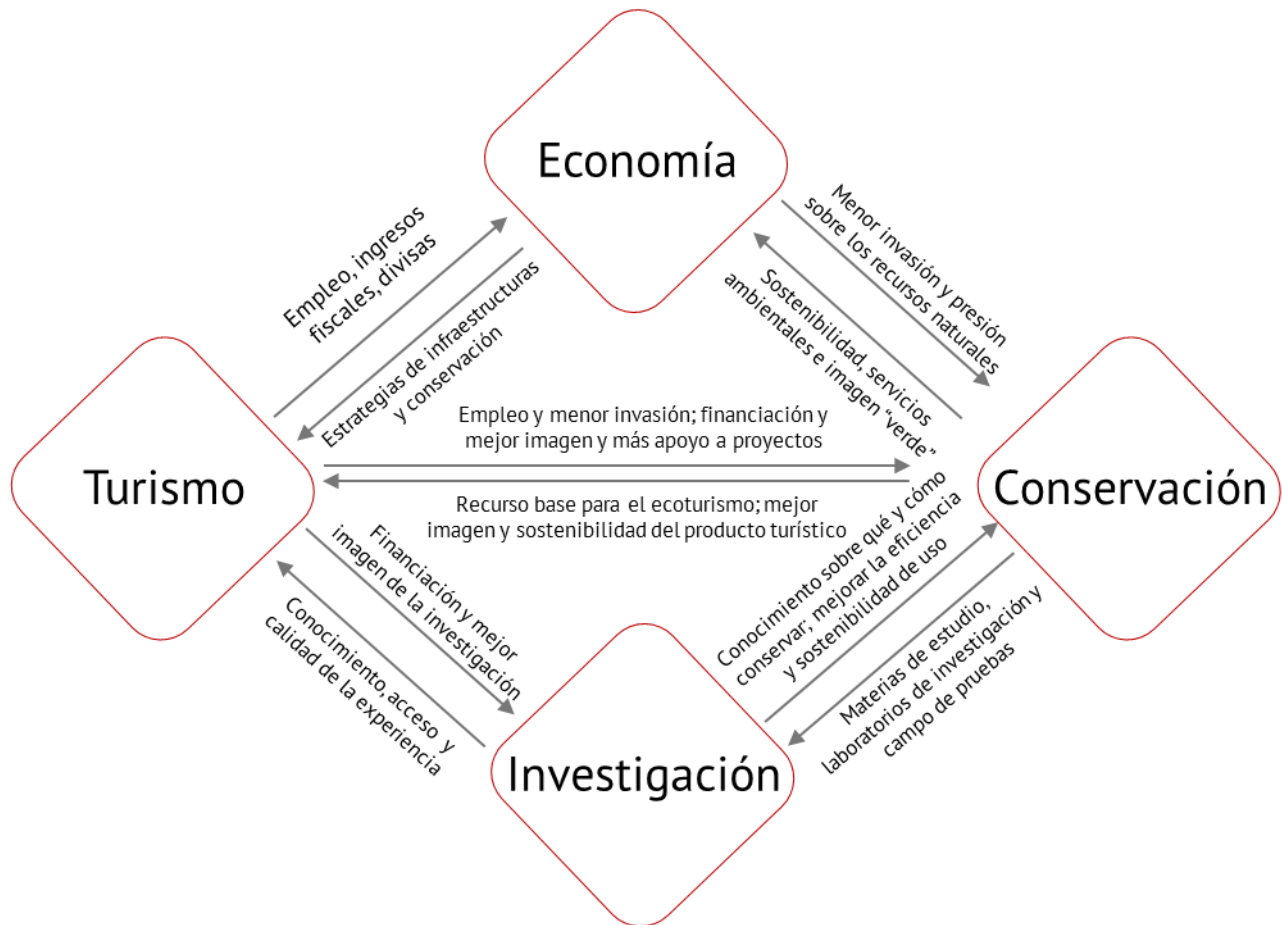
Economía

Empleo, ingresos fiscales, divisas

Estrategias de infraestructuras y conservación

Menor invasión y presión sobre los recursos naturales

Sostenibilidad, servicios ambientales e imagen "verde"

Turismo

Empleo y menor invasión; financiación y mejor imagen y más apoyo a proyectos

Recurso base para el ecoturismo; mejor imagen y sostenibilidad del producto turístico

Conservación

Financiación y mejor imagen de la investigación

Conocimiento, acceso y calidad de la experiencia

Conocimiento sobre qué y cómo conservar; mejorar la eficiencia y sostenibilidad de uso

Materias de estudio, laboratorios de investigación y campo de pruebas

Investigación